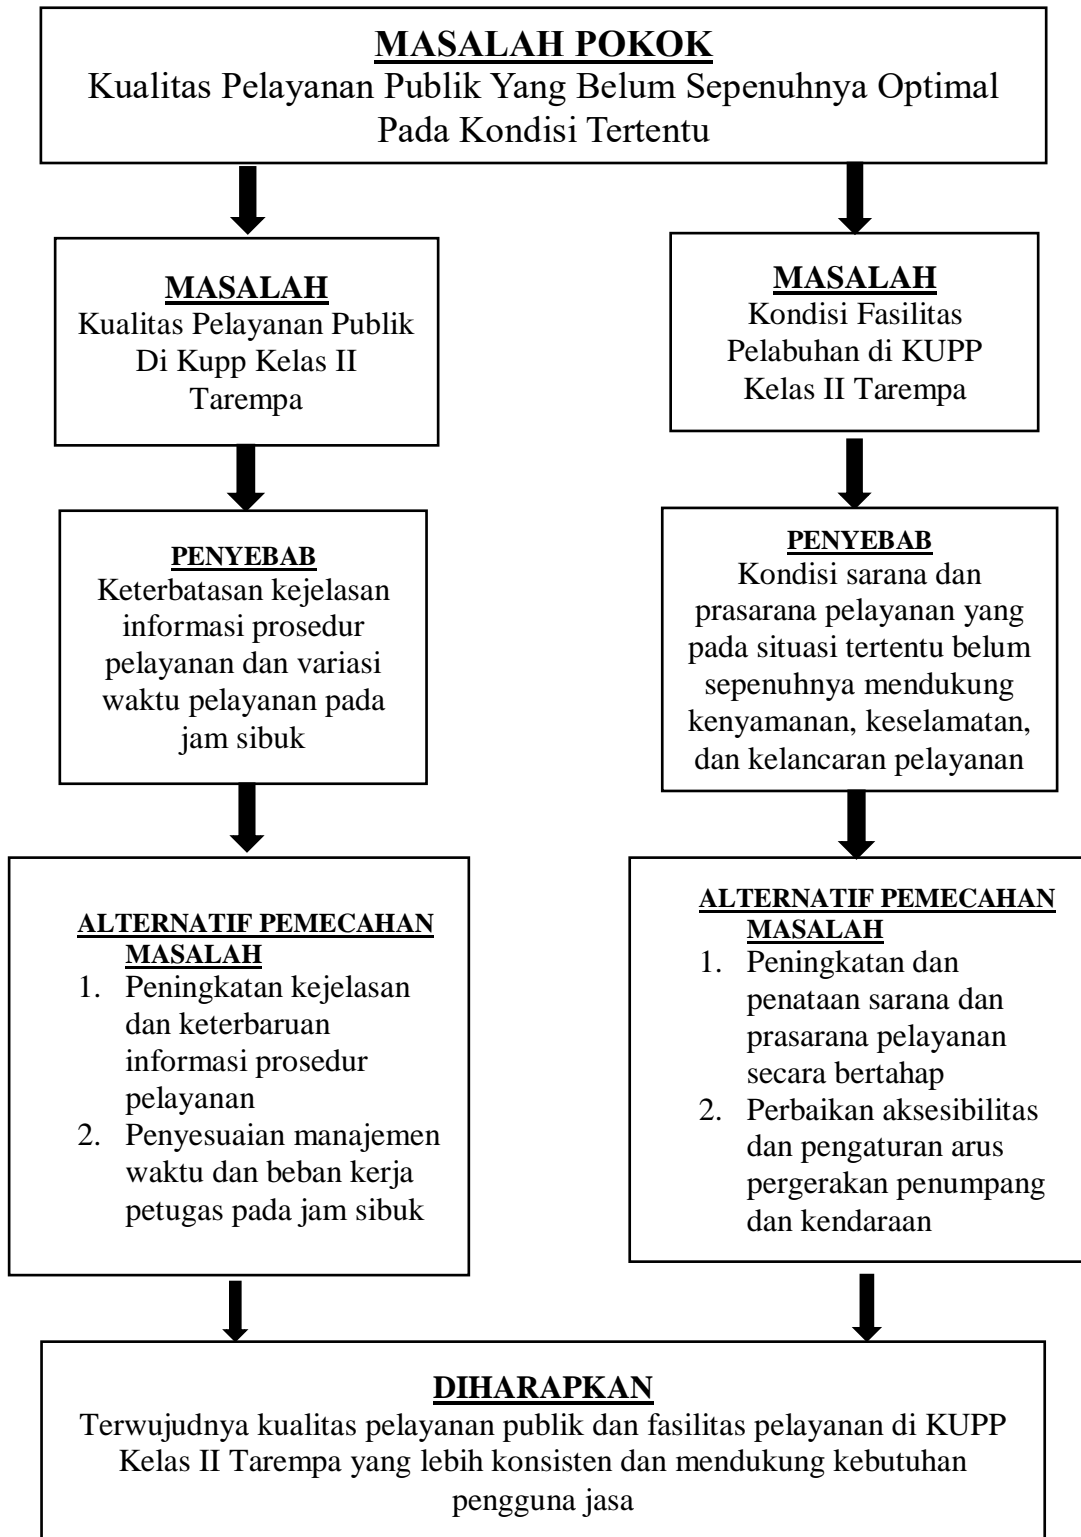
MASALAH POKOK
Kualitas Pelayanan Publik Yang Belum Sepenuhnya Optimal Pada Kondisi Tertentu

MASALAH
Kualitas Pelayanan Publik Di Kupp Kelas II Tarempa

PENYEBAB
Keterbatasan kejelasan informasi prosedur pelayanan dan variasi waktu pelayanan pada jam sibuk

ALTERNATIF PEMECAHAN MASALAH
1. Peningkatan kejelasan dan keterbaruan informasi prosedur pelayanan
2. Penyesuaian manajemen waktu dan beban kerja petugas pada jam sibuk

MASALAH
Kondisi Fasilitas Pelabuhan di KUPP Kelas II Tarempa

PENYEBAB
Kondisi sarana dan prasarana pelayanan yang pada situasi tertentu belum sepenuhnya mendukung kenyamanan, keselamatan, dan kelancaran pelayanan

ALTERNATIF PEMECAHAN MASALAH
1. Peningkatan dan penataan sarana dan prasarana pelayanan secara bertahap
2. Perbaikan aksesibilitas dan pengaturan arus pergerakan penumpang dan kendaraan

DIHARAPKAN
Terwujudnya kualitas pelayanan publik dan fasilitas pelayanan di KUPP Kelas II Tarempa yang lebih konsisten dan mendukung kebutuhan pengguna jasa